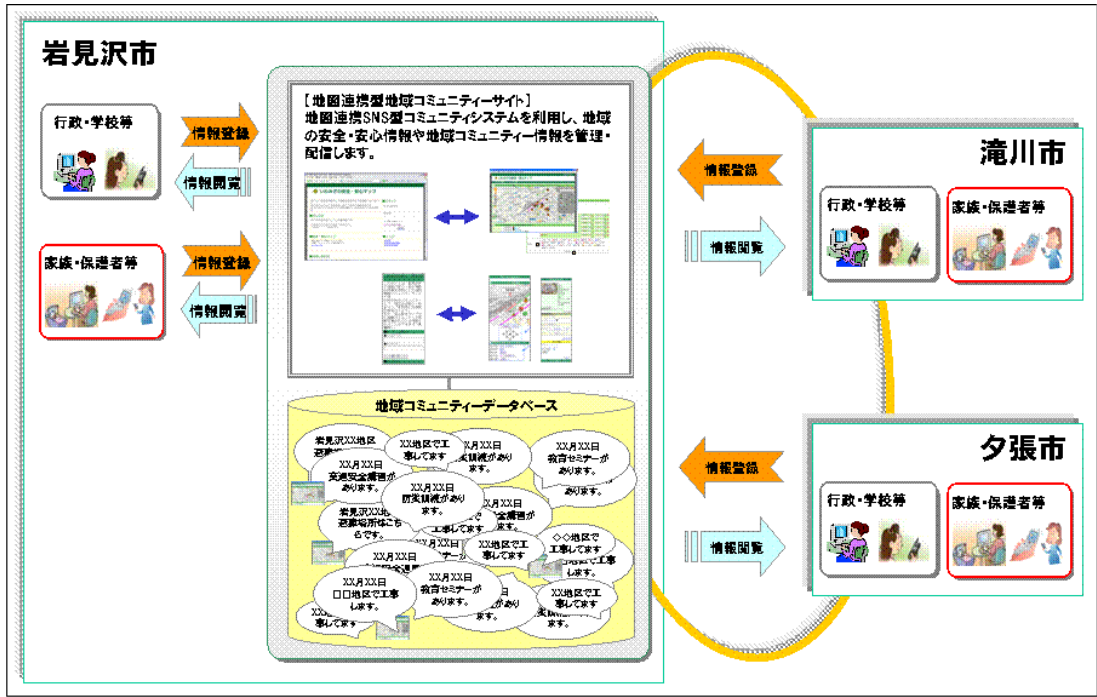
岩見沢市

行政・学校等

情報登録

情報閲覧

家族・保護者等

情報登録

情報閲覧

【地図連携型地域コミュニティーサイト】
地図連携SNS型コミュニティシステムを利用し、地域の安全・安心情報や地域コミュニティー情報を管理・配信します。

地域コミュニティーデータベース

岩見沢XX地区避難場所は

XX地区で工事してます

XX月XX日防災訓練があります。

XX月XX日教育セミナーがあります。

XX月XX日交通安全講習があります。

XX月XX日防災訓練があります。

XX月XX日交通安全講習があります。

ります。

岩見沢XX地区避難場所はこちらです。

XX地区で工事してます

XX地区で工事してます

◇◇地区で工事してます

XX月XX日

XX月XX日□□地区で工事します。

XX月XX日教育セミナーがあります。

があります

XX地区で工事してます

工事してます

します。

滝川市

情報登録

情報閲覧

行政・学校等

家族・保護者等

夕張市

情報登録

情報閲覧

行政・学校等

家族・保護者等